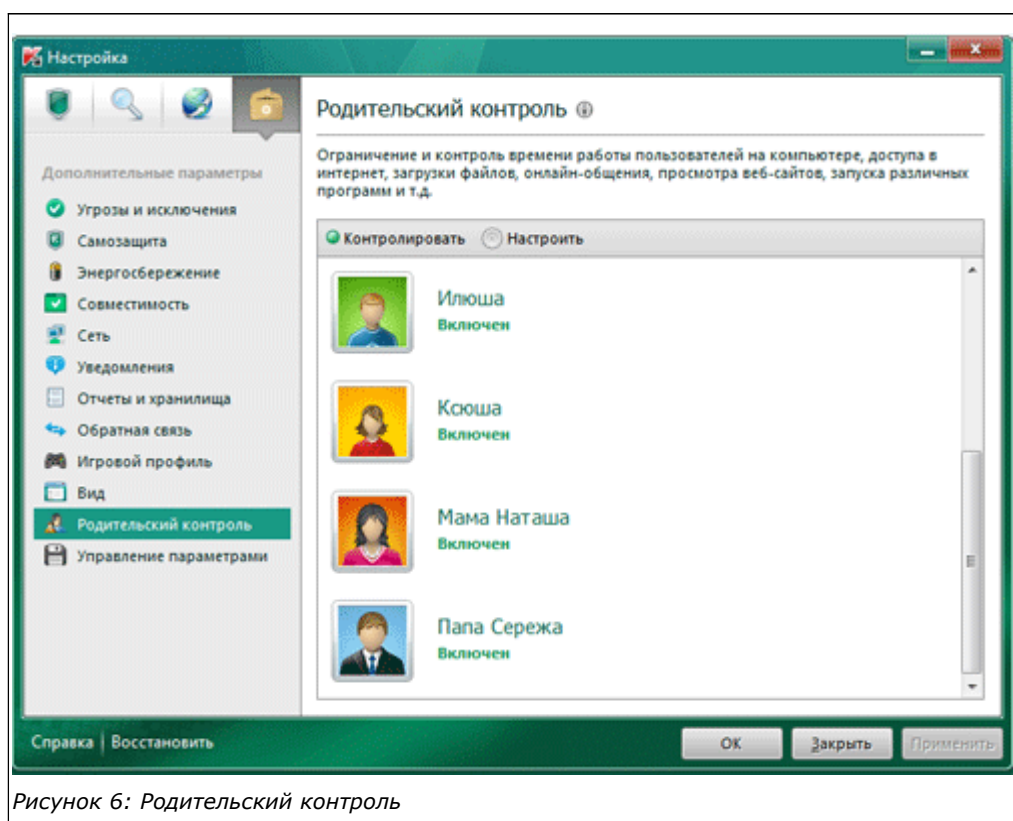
Настройка

Дополнительные параметры

Угрозы и исключения

Самозащита

Энергосбережение

Совместимость

Сеть

Уведомления

Отчеты и хранилища

Обратная связь

Игровой профиль

Вид

Родительский контроль

Управление параметрами

Родительский контроль

Ограничение и контроль времени работы пользователей на компьютере, доступа в интернет, загрузки файлов, онлайн-общения, просмотра веб-сайтов, запуска различных программ и т.д.

Контролировать   Настроить

Илюша
Включен

Ксюша
Включен

Мама Наташа
Включен

Папа Сережа
Включен

Справка | Восстановить

ОК   Закрыть   Применить

Рисунок 6: Родительский контроль